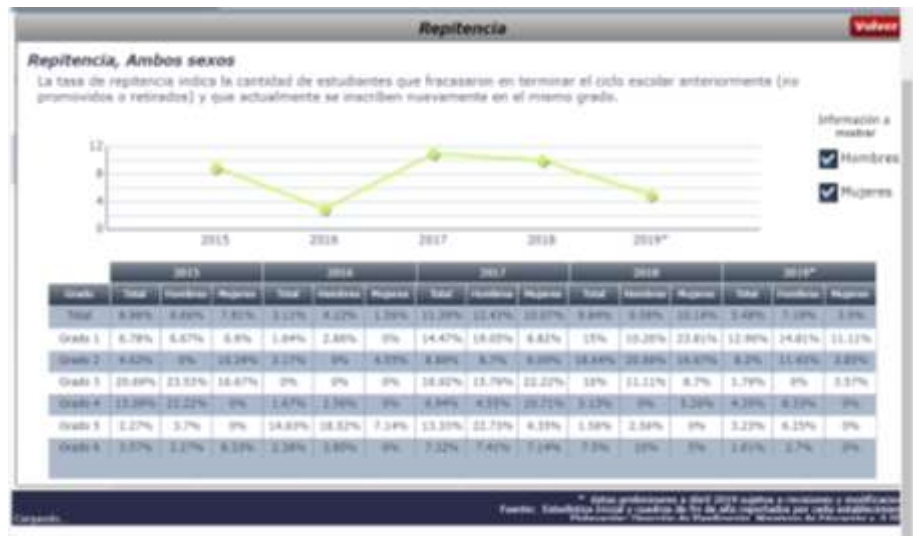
Repitencia

Volver

Repitencia, Ambos sexos

La tasa de repitencia indica la cantidad de estudiantes que fracasaron en terminar el ciclo escolar anteriormente (no promovidos o retirados) y que actualmente se inscriben nuevamente en el mismo grado.

Información a mostrar

Hombres

Mujeres

12
8
4
0

2015 2016 2017 2018 2019*

| | 2015 | | | 2016 | | | 2017 | | | 2018 | | | 2019* | | |
|---|---|---|---|---|---|---|---|---|---|---|---|---|---|---|---|
| Grado | Total | Hombres | Mujeres | Total | Hombres | Mujeres | Total | Hombres | Mujeres | Total | Hombres | Mujeres | Total | Hombres | Mujeres |
| Total | 8.96% | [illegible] | 7.81% | 3.12% | 4.12% | 1.59% | 11.39% | 12.43% | 10.07% | 9.64% | 9.58% | 10.14% | 5.49% | 7.19% | 3.5% |
| Grado 1 | 6.78% | 6.67% | 6.9% | 1.64% | 2.86% | 0% | 14.47% | 19.05% | 8.82% | 15% | 10.26% | 23.81% | 12.96% | 14.81% | 11.11% |
| Grado 2 | 4.62% | 0% | 10.34% | 3.17% | 0% | 6.55% | 6.80% | 6.7% | 6.00% | 18.64% | 20.69% | 16.67% | 8.2% | 11.43% | 3.85% |
| Grado 3 | 20.69% | 23.53% | 16.67% | 0% | 0% | 0% | 18.92% | 15.79% | 22.22% | 10% | 11.11% | 8.7% | 1.79% | 0% | 3.57% |
| Grado 4 | 15.38% | 22.22% | 0% | 1.67% | 2.56% | 0% | 6.94% | 4.55% | 10.71% | 3.13% | 0% | 5.26% | 4.35% | 8.33% | 0% |
| Grado 5 | 2.27% | 3.7% | 0% | 14.63% | 18.52% | 7.14% | 13.33% | 22.73% | 4.35% | 1.56% | 2.56% | 0% | 3.23% | 6.25% | 0% |
| Grado 6 | 3.57% | 2.27% | 8.33% | 2.38% | 3.85% | 0% | 7.32% | 7.41% | 7.14% | 7.5% | 10% | 5% | 1.61% | 2.7% | 0% |

* datos preliminares a abril 2019 sujetos a revisiones y modificaciones
Fuente: Estadística inicial y cuadros de fin de año reportados por cada establecimiento
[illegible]

Cargando...